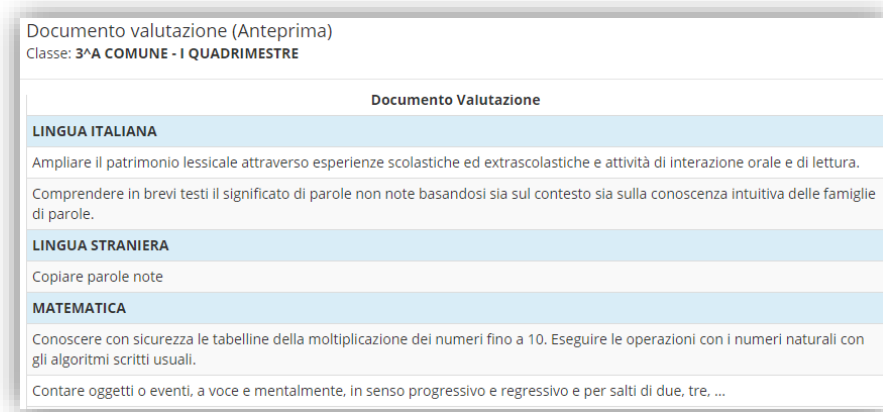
Documento valutazione (Anteprima)
Classe: 3^A COMUNE - I QUADRIMESTRE

| Documento Valutazione |
|---|
| LINGUA ITALIANA |
| Ampliare il patrimonio lessicale attraverso esperienze scolastiche ed extrascolastiche e attività di interazione orale e di lettura. |
| Comprendere in brevi testi il significato di parole non note basandosi sia sul contesto sia sulla conoscenza intuitiva delle famiglie di parole. |
| LINGUA STRANIERA |
| Copiare parole note |
| MATEMATICA |
| Conoscere con sicurezza le tabelline della moltiplicazione dei numeri fino a 10. Eseguire le operazioni con i numeri naturali con gli algoritmi scritti usuali. |
| Contare oggetti o eventi, a voce e mentalmente, in senso progressivo e regressivo e per salti di due, tre, ... |